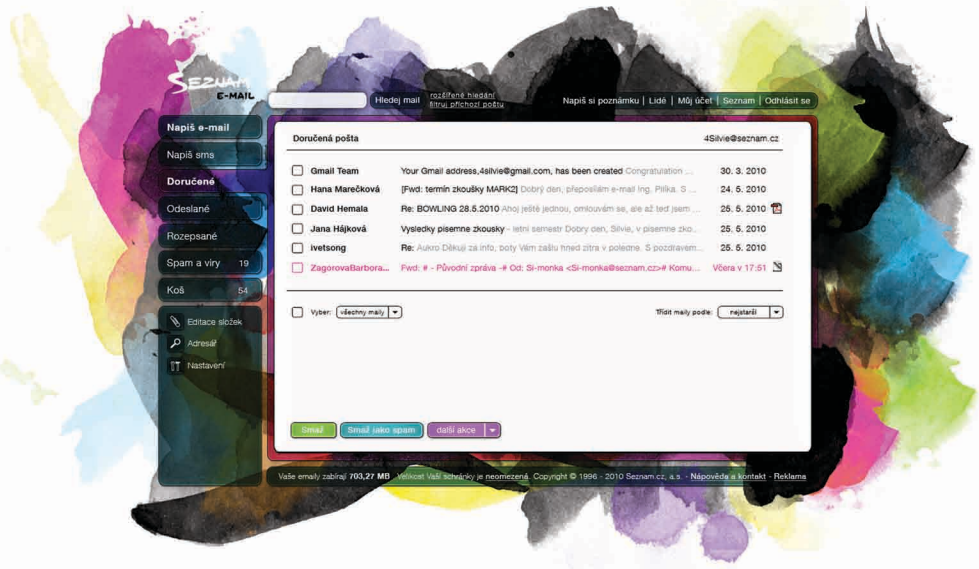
SEZNAM
E-MAIL

Hledej mail
rozšířené hledání
filtry příchozí pošty

Napiš si poznámku | Lidé | Můj účet | Seznam | Odhlásit se

Napiš e-mail
Napiš sms
Doručené
Odeslané
Rozepsané
Spam a viry 19
Koš 54

Editace složek
Adresář
Nastavení

Doručená pošta
4Silvie@seznam.cz

Gmail Team | Your Gmail address,4silvie@gmail.com, has been created Congratulation ... | 30. 3. 2010
Hana Marečková | [Fwd: termín zkoušky MARK2] Dobrý den, přeposílám e-mail Ing. Pilka. S ... | 24. 5. 2010
David Hemala | Re: BOWLING 28.5.2010 Ahoj ještě jednou, omlouvám se, ale až teď jsem ... | 25. 5. 2010
Jana Hájková | Vysledky pisemne zkousky - letni semestr Dobry den, Silvie, v pisemne zko... | 25. 5. 2010
ivetsong | Re: Aukro Děkuji za info, boty Vám zašlu hned zítra v poledne. S pozdravem... | 25. 5. 2010
ZagorovaBarbora... | Fwd: # - Původní zpráva -# Od: Si-monka <Si-monka@seznam.cz># Komu... | Včera v 17:51

Vyber: všechny maily
Třídit maily podle: nejstarší

Smaž
Smaž jako spam
další akce

Vaše emaily zabírají 703,27 MB. Velikost Vaší schránky je neomezená. Copyright © 1996 - 2010 Seznam.cz, a.s. - Nápověda a kontakt - Reklama